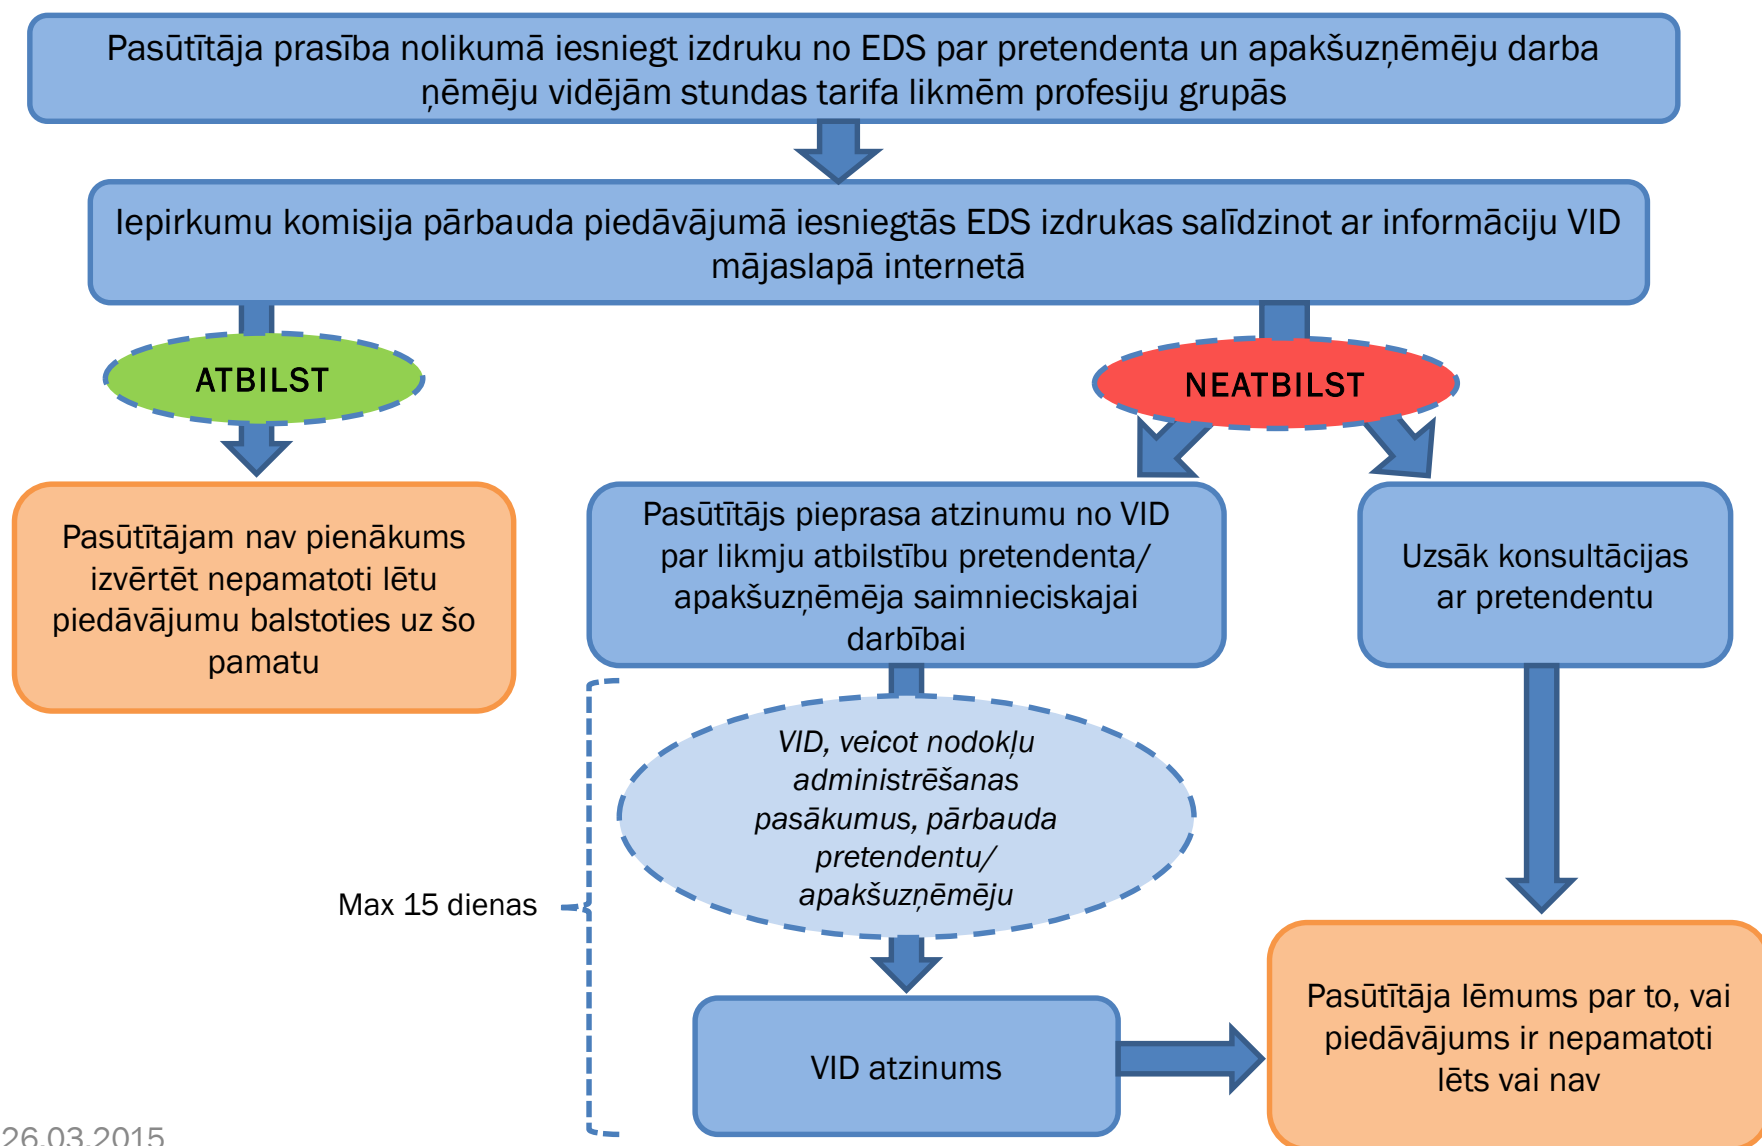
Pasūtītāja prasība nolikumā iesniegt izdruku no EDS par pretendenta un apakšuzņēmēju darba ņēmēju vidējām stundas tarifa likmēm profesiju grupās

Iepirkumu komisija pārbauda piedāvājumā iesniegtās EDS izdrukas salīdzinot ar informāciju VID mājaslapā internetā

ATBILST

NEATBILST

Pasūtītājam nav pienākums izvērtēt nepamatoti lētu piedāvājumu balstoties uz šo pamatu

Pasūtītājs pieprasa atzinumu no VID par likmju atbilstību pretendenta/ apakšuzņēmēja saimnieciskajai darbībai

Uzsāk konsultācijas ar pretendentu

VID, veicot nodokļu administrēšanas pasākumus, pārbauda pretendentu/ apakšuzņēmēju

Max 15 dienas

VID atzinums

Pasūtītāja lēmums par to, vai piedāvājums ir nepamatoti lēts vai nav

26.03.2015